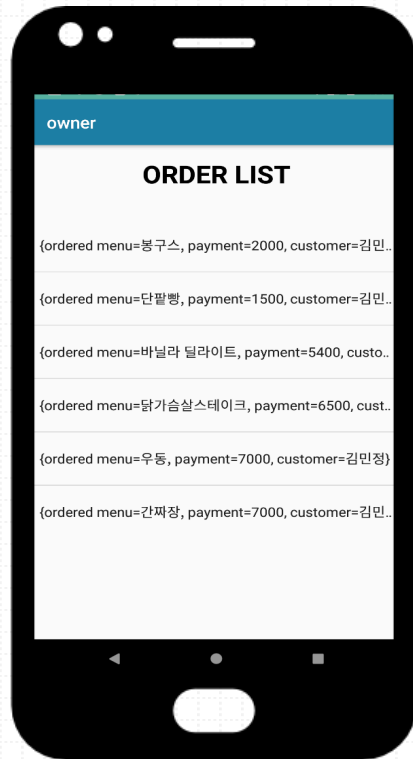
owner

ORDER LIST

{ordered menu=붕구스, payment=2000, customer=김민..

{ordered menu=단팥빵, payment=1500, customer=김민..

{ordered menu=바닐라 딜라이트, payment=5400, custo..

{ordered menu=닭가슴살스테이크, payment=6500, cust..

{ordered menu=우동, payment=7000, customer=김민정}

{ordered menu=간짜장, payment=7000, customer=김민..